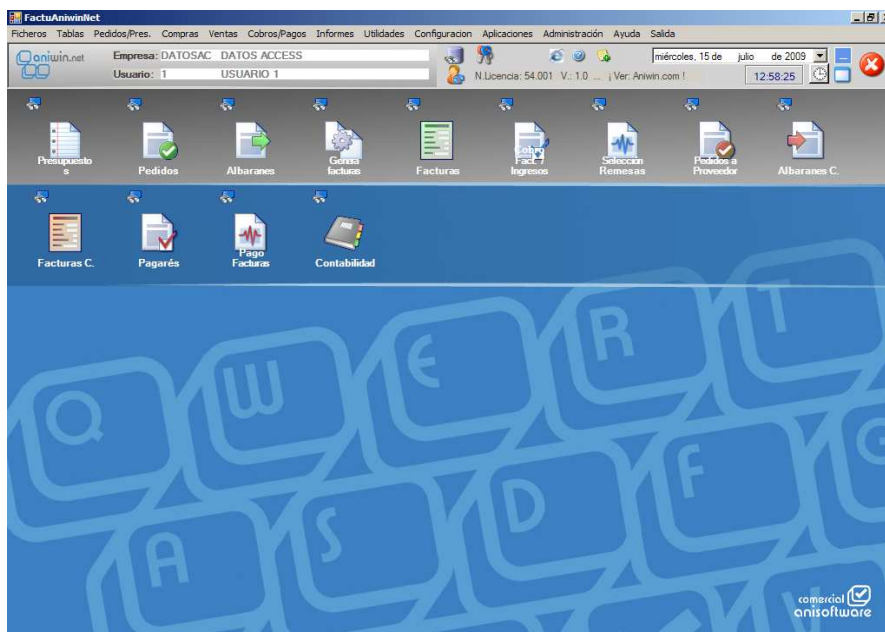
FactuAniwinNet

Ficheros Tablas Pedidos/Pres. Compras Ventas Cobros/Pagos Informes Utilidades Configuracion Aplicaciones Administración Ayuda Salida

aniwin.net

Empresa: DATOSAC DATOS ACCESS

Usuario: 1 USUARIO 1

N.Licencia: 54.001 V.: 1.0 ... ¡ Ver: Aniwin.com !

miércoles, 15 de julio de 2009

12:58:25

Presupuestos

Pedidos

Albaranes

Genera facturas

Facturas

Cobro Fact. / Ingresos

Selección Remesas

Pedidos a Proveedor

Albaranes C.

Facturas C.

Pagarés

Pago Facturas

Contabilidad

Q W E R T A S D F G

comercial anisoftware